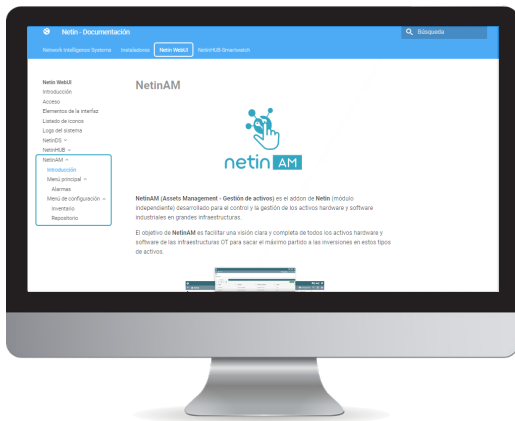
Netin - Documentación

Búsqueda

Network Intelligence Systems Instalations Netin WebUI NetinHUB Smartwatch

Netin WebUI
Introducción
Acceso
Elementos de la interfaz
Listado de iconos
Logs del sistema
NetinIDS
NetinHUB
NetinAM
Introducción
Menú principal
Alarmas
Menú de configuración
Inventario
Repositorio

NetinAM

netin AM

NetinAM (Assets Management - Gestión de activos) es el addon de Netin (módulo independiente) desarrollado para el control y la gestión de los activos hardware y software industriales en grandes infraestructuras.

El objetivo de NetinAM es facilitar una visión clara y completa de todos los activos hardware y software de las infraestructuras OT para sacar el máximo partido a las inversiones en estos tipos de activos.